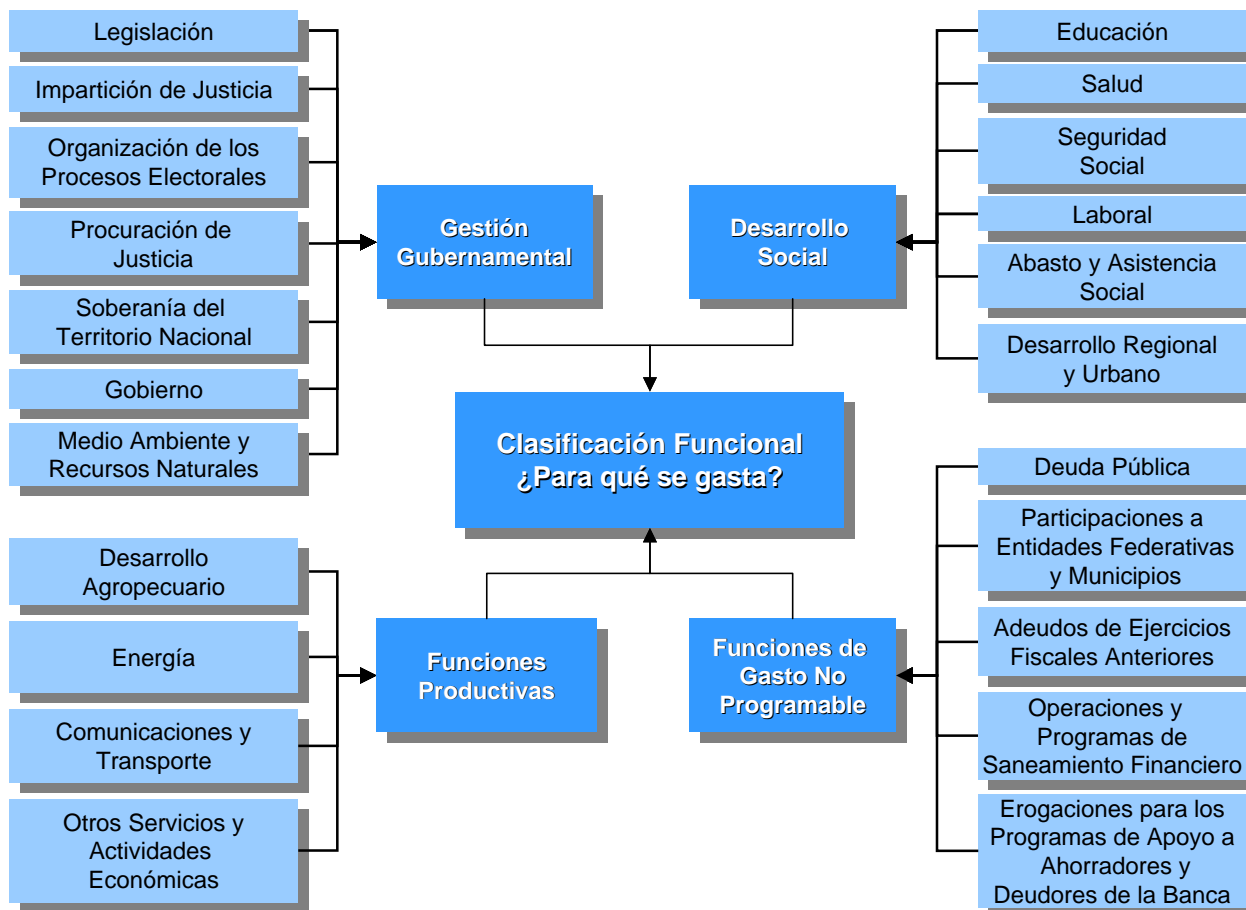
Legislación

Impartición de Justicia

Organización de los Procesos Electorales

Procuración de Justicia

Soberanía del Territorio Nacional

Gobierno

Medio Ambiente y Recursos Naturales

Gestión Gubernamental

Desarrollo Social

Educación

Salud

Seguridad Social

Laboral

Abasto y Asistencia Social

Desarrollo Regional y Urbano

Clasificación Funcional ¿Para qué se gasta?

Desarrollo Agropecuario

Energía

Comunicaciones y Transporte

Otros Servicios y Actividades Económicas

Funciones Productivas

Funciones de Gasto No Programable

Deuda Pública

Participaciones a Entidades Federativas y Municipios

Adeudos de Ejercicios Fiscales Anteriores

Operaciones y Programas de Saneamiento Financiero

Erogaciones para los Programas de Apoyo a Ahorradores y Deudores de la Banca